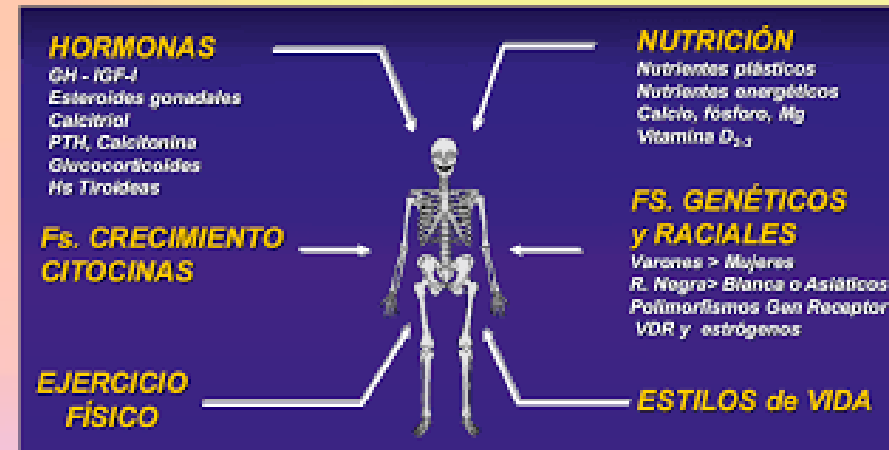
HORMONAS
GH - IGF-I
Esteroides gonadales
Calcitriol
PTH, Calcitonina
Glucocorticoides
Hs Tiroideas

NUTRICIÓN
Nutrientes plásticos
Nutrientes energéticos
Calcio, fósforo, Mg
Vitamina $D_{2-3}$

Fs. CRECIMIENTO
CITOCINAS

FS. GENÉTICOS
y RACIALES
Varones > Mujeres
R. Negra> Blanca o Asiáticos
Polimorfismos Gen Receptor
VDR y estrógenos

EJERCICIO
FÍSICO

ESTILOS de VIDA